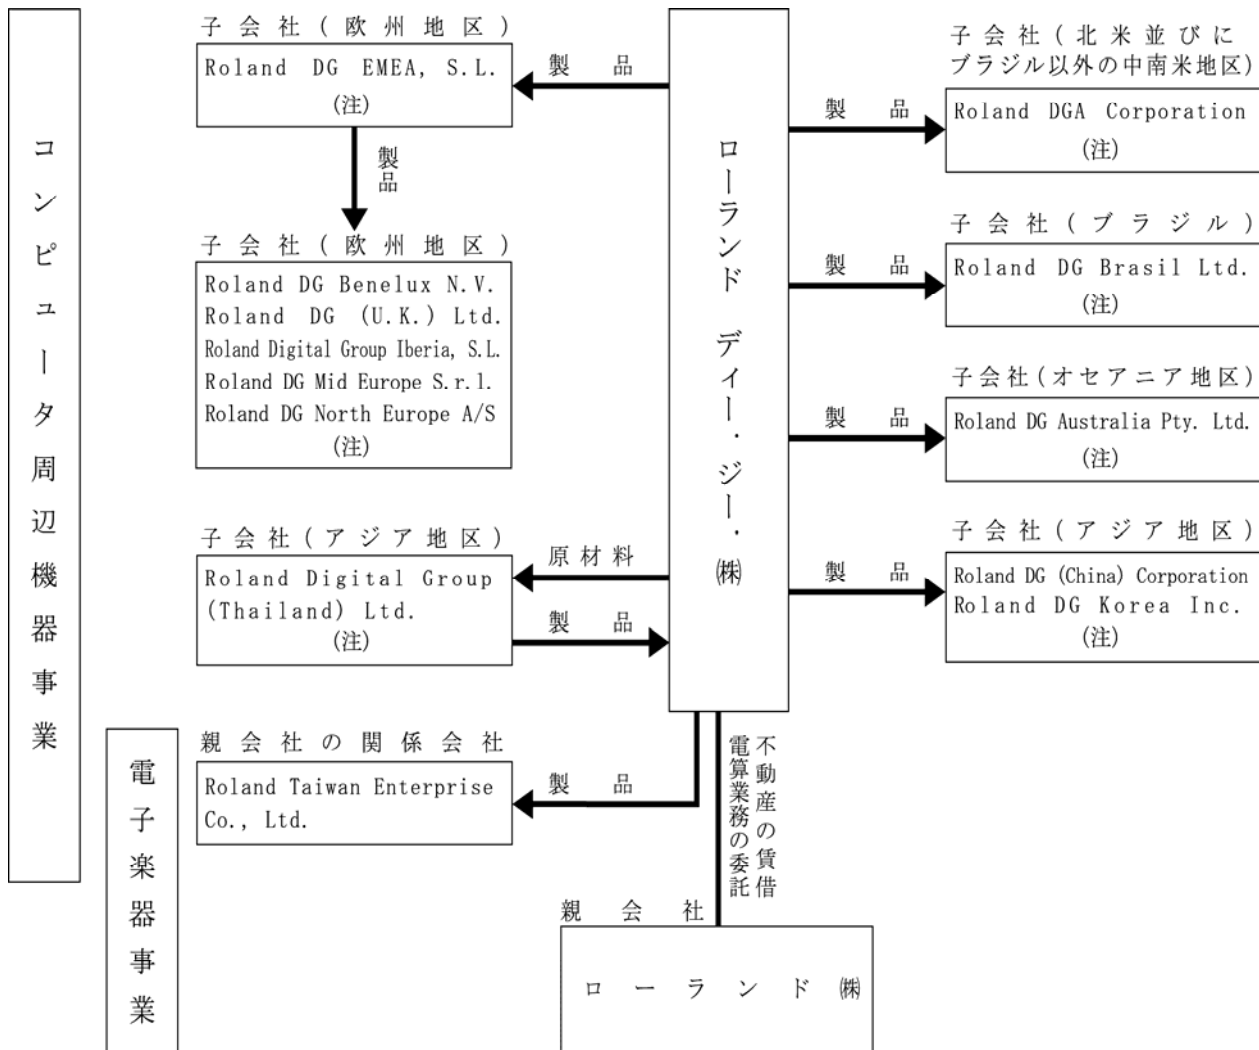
コンピュータ周辺機器事業

電子楽器事業

子会社（欧州地区）
Roland DG EMEA, S.L.
(注)

製品

子会社（欧州地区）
Roland DG Benelux N.V.
Roland DG (U.K.) Ltd.
Roland Digital Group Iberia, S.L.
Roland DG Mid Europe S.r.l.
Roland DG North Europe A/S
(注)

子会社（アジア地区）
Roland Digital Group (Thailand) Ltd.
(注)

原材料

製品

親会社の関係会社
Roland Taiwan Enterprise Co., Ltd.

製品

製品

ローランド ディー・ジー・㈱

子会社（北米並びにブラジル以外の中南米地区）
Roland DGA Corporation
(注)

製品

子会社（ブラジル）
Roland DG Brasil Ltd.
(注)

製品

子会社（オセアニア地区）
Roland DG Australia Pty. Ltd.
(注)

製品

子会社（アジア地区）
Roland DG (China) Corporation
Roland DG Korea Inc.
(注)

製品

不動産の賃借
電算業務の委託

親会社
ローランド㈱